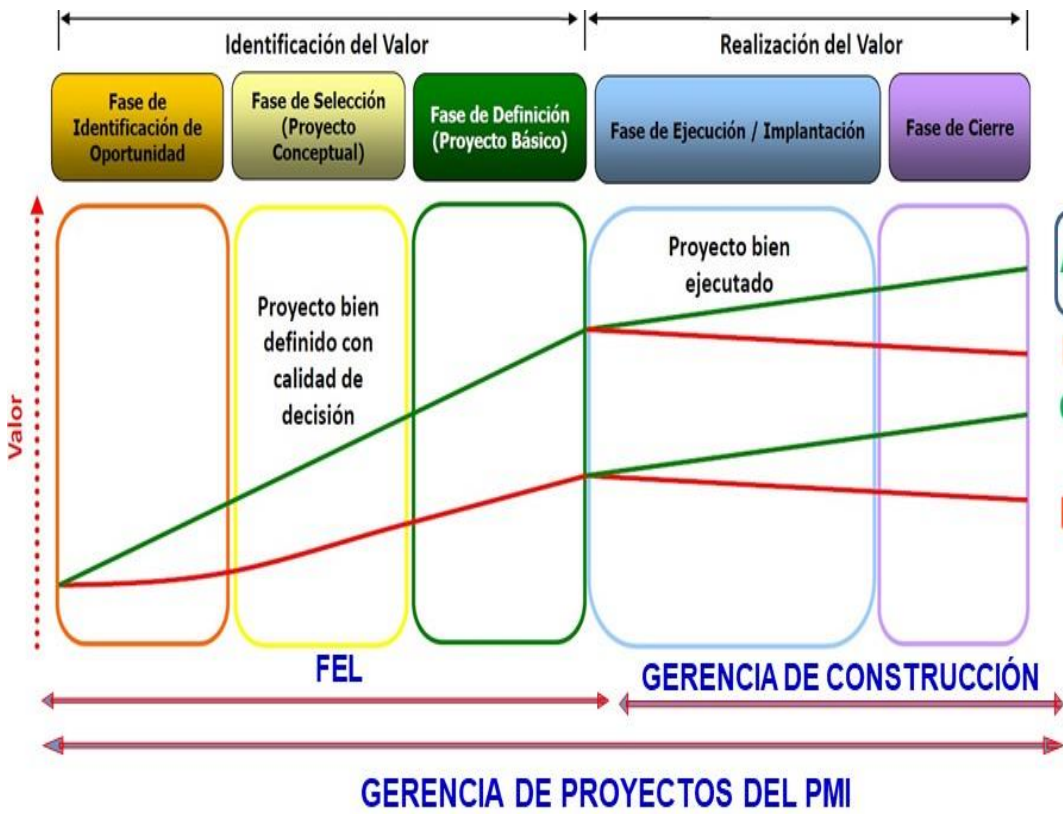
Identificación del Valor

Realización del Valor

Fase de Identificación de Oportunidad

Fase de Selección (Proyecto Conceptual)

Fase de Definición (Proyecto Básico)

Fase de Ejecución / Implantación

Fase de Cierre

Valor

Proyecto bien definido con calidad de decisión

Proyecto bien ejecutado

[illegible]

FEL

GERENCIA DE CONSTRUCCIÓN

GERENCIA DE PROYECTOS DEL PMI